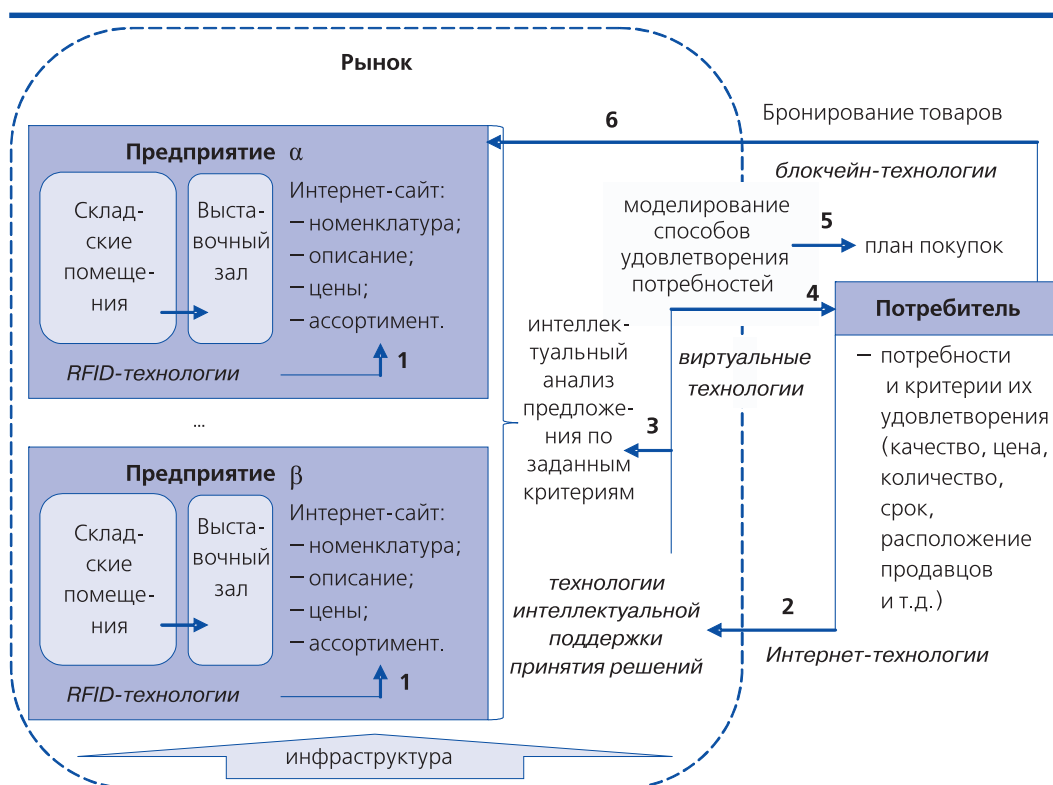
Рынок

6

Бронирование товаров

блокчейн-технологии

Предприятие $\alpha$

Складские помещения

Выставочный зал

Интернет-сайт:
– номенклатура;
– описание;
– цены;
– ассортимент.

RFID-технологии

1

моделирование способов удовлетворения потребностей

5

план покупок

4

Потребитель

– потребности и критерии их удовлетворения (качество, цена, количество, срок, расположение продавцов и т.д.)

интеллектуальный анализ предложения по заданным критериям

виртуальные технологии

3

...

Предприятие $\beta$

Складские помещения

Выставочный зал

Интернет-сайт:
– номенклатура;
– описание;
– цены;
– ассортимент.

RFID-технологии

1

технологии интеллектуальной поддержки принятия решений

2

Интернет-технологии

инфраструктура